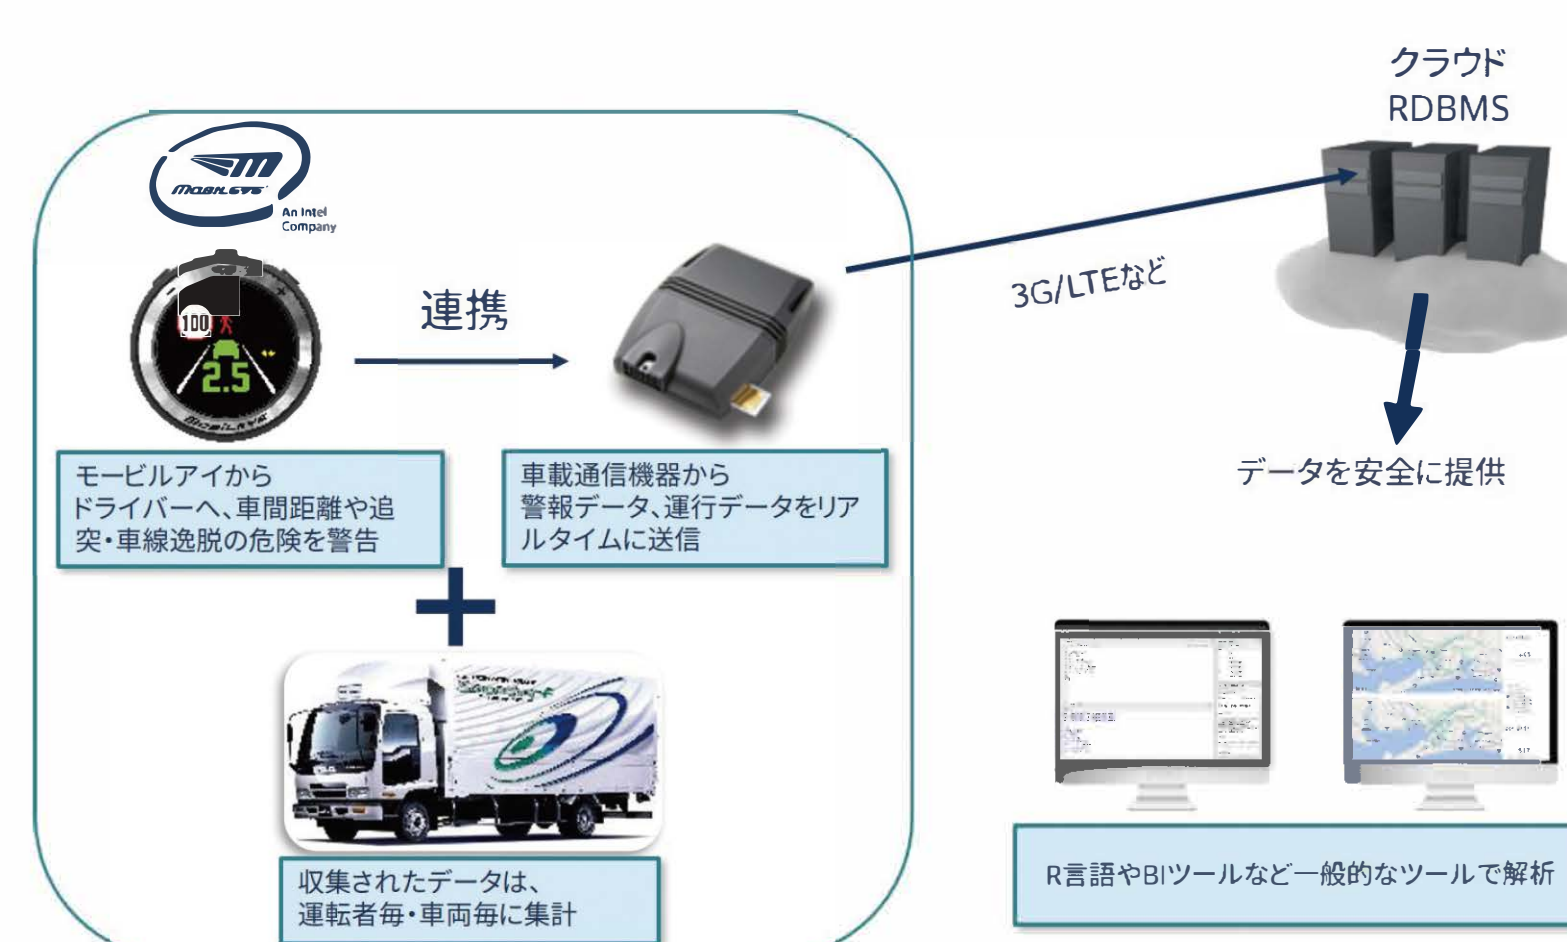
クラウド
RDBMS

MOBILEYE
An Intel Company

100
2.5

連携

3G/LTEなど

モービルアイから
ドライバーへ、車間距離や追突・車線逸脱の危険を警告

車載通信機器から
警報データ、運行データをリアルタイムに送信

データを安全に提供

収集されたデータは、
運転者毎・車両毎に集計

R言語やBIツールなど一般的なツールで解析